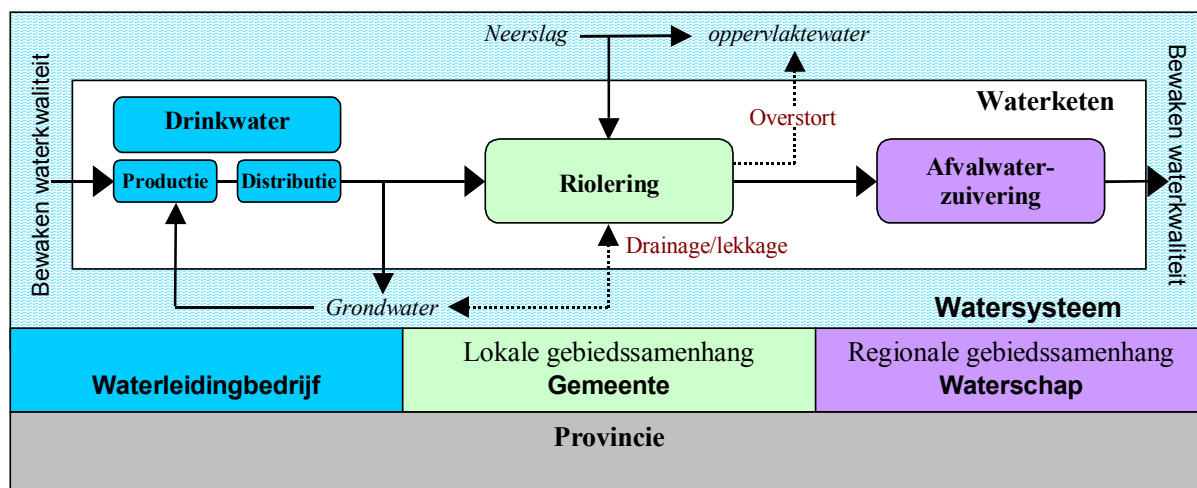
Neerslag
oppervlaktewater
Bewaken waterkwaliteit
Waterketen
Drinkwater
Overstort
Productie
Distributie
Riolering
Afvalwaterzuivering
Bewaken waterkwaliteit
Drainage/lekkage
Grondwater
Watersysteem

| Waterleidingbedrijf | Lokale gebiedssamenhang **Gemeente** | Regionale gebiedssamenhang **Waterschap** |
|---|---|---|

Provincie